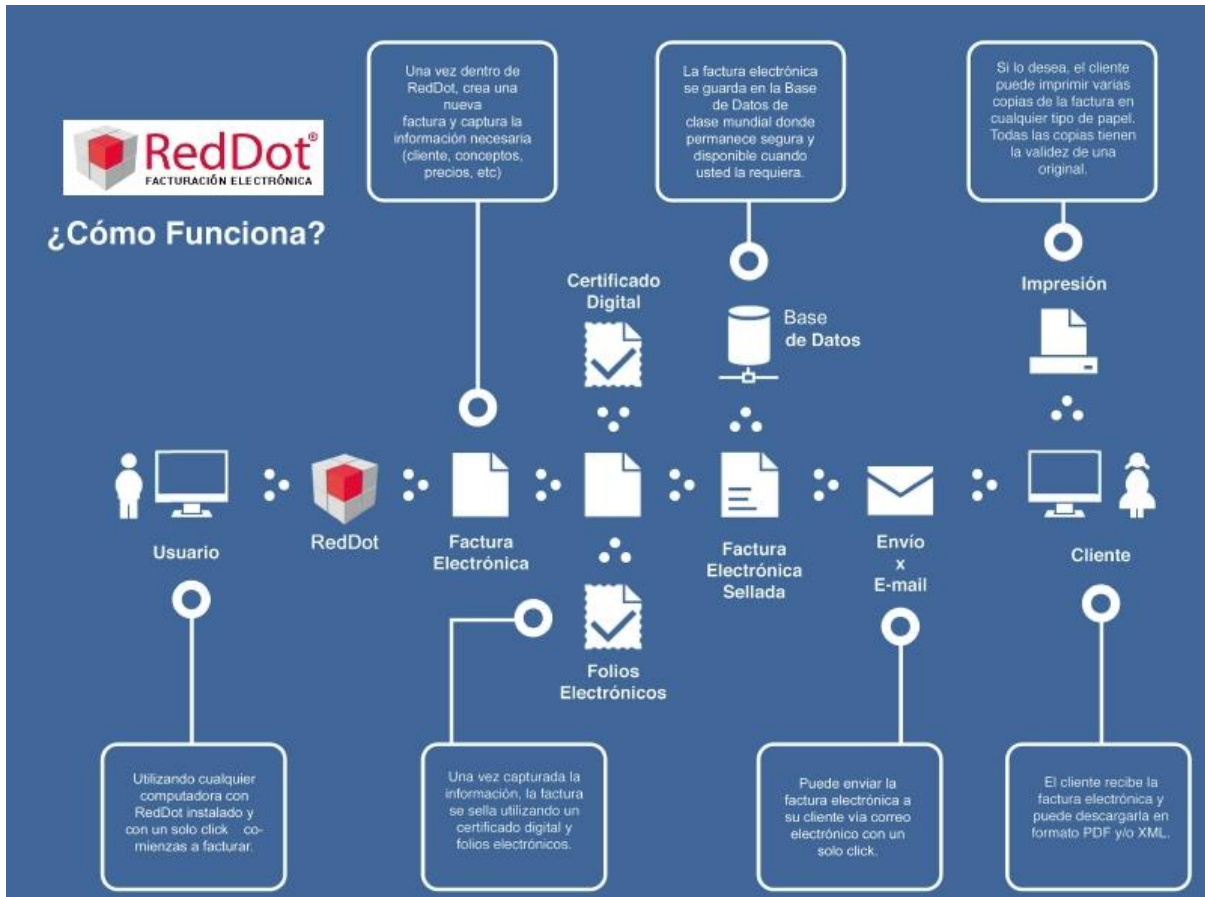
RedDot®
FACTURACIÓN ELECTRÓNICA

¿Cómo Funciona?

Una vez dentro de RedDot, crea una nueva factura y captura la información necesaria (cliente, conceptos, precios, etc)

La factura electrónica se guarda en la Base de Datos de clase mundial donde permanece segura y disponible cuando usted la requiera.

Si lo desea, el cliente puede imprimir varias copias de la factura en cualquier tipo de papel. Todas las copias tienen la validez de una original.

Certificado Digital

Base de Datos

Impresión

Usuario

RedDot

Factura Electrónica

Factura Electrónica Sellada

Envío x E-mail

Cliente

Folios Electrónicos

Utilizando cualquier computadora con RedDot instalado y con un solo click comienzas a facturar.

Una vez capturada la información, la factura se sella utilizando un certificado digital y folios electrónicos.

Puede enviar la factura electrónica a su cliente via correo electrónico con un solo click.

El cliente recibe la factura electrónica y puede descargarla en formato PDF y/o XML.